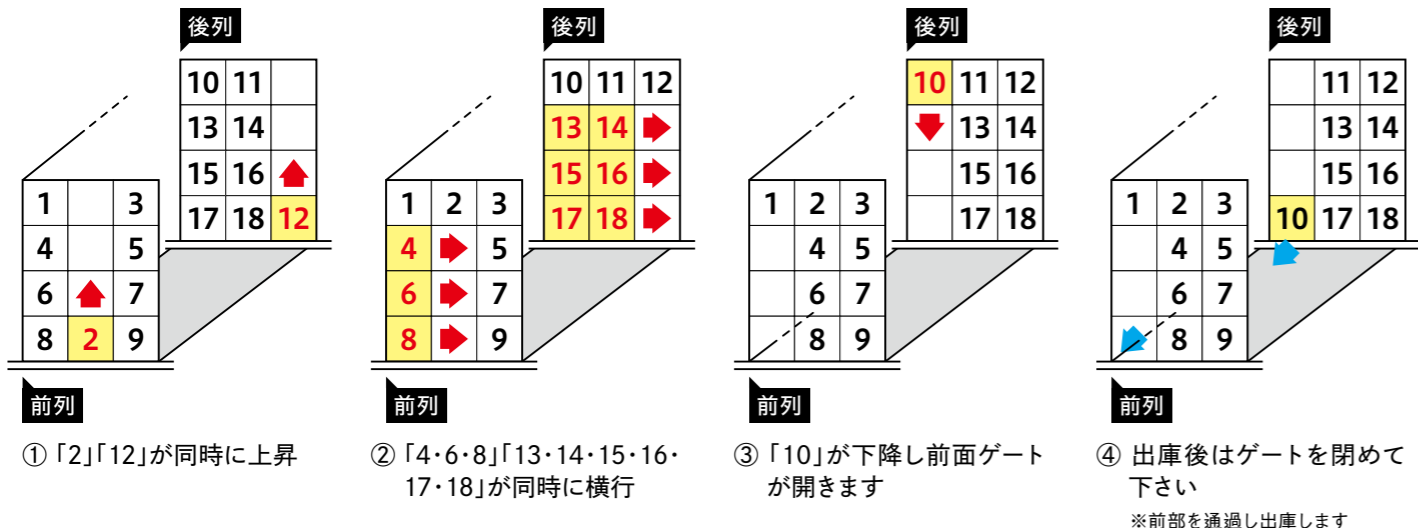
後列

| 10 | 11 |  |
|---|---|---|
| 13 | 14 |  |
| 15 | 16 |  |
| 17 | 18 | 12 |

| 1 |  | 3 |
|---|---|---|
| 4 |  | 5 |
| 6 |  | 7 |
| 8 | 2 | 9 |

前列

① 「2」「12」が同時に上昇

後列

| 10 | 11 | 12 |
|---|---|---|
| 13 | 14 |  |
| 15 | 16 |  |
| 17 | 18 |  |

| 1 | 2 | 3 |
|---|---|---|
| 4 |  | 5 |
| 6 |  | 7 |
| 8 |  | 9 |

前列

② 「4・6・8」「13・14・15・16・17・18」が同時に横行

後列

| 10 | 11 | 12 |
|---|---|---|
|  | 13 | 14 |
|  | 15 | 16 |
|  | 17 | 18 |

| 1 | 2 | 3 |
|---|---|---|
|  | 4 | 5 |
|  | 6 | 7 |
|  | 8 | 9 |

前列

③ 「10」が下降し前面ゲートが開きます

後列

|  | 11 | 12 |
|---|---|---|
|  | 13 | 14 |
|  | 15 | 16 |
| 10 | 17 | 18 |

| 1 | 2 | 3 |
|---|---|---|
|  | 4 | 5 |
|  | 6 | 7 |
|  | 8 | 9 |

前列

④ 出庫後はゲートを閉めて下さい

※前部を通過し出庫します